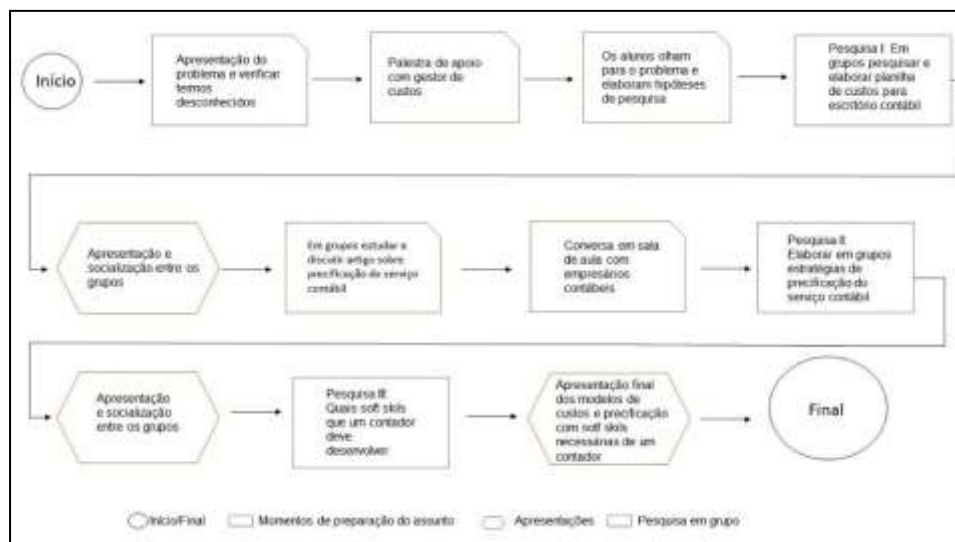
Início

Apresentação do problema e verificar termos desconhecidos

Palestra de apoio com gestor de custos

Os alunos olham para o problema e elaboram hipóteses de pesquisa

Pesquisa I: Em grupos pesquisar e elaborar planilha de custos para escritório contábil

Apresentação e socialização entre os grupos

Em grupos estudar e discutir artigo sobre precificação do serviço contábil

Conversa em sala de aula com empresários contábeis

Pesquisa II: Elaborar em grupos estratégias de precificação do serviço contábil

Apresentação e socialização entre os grupos

Pesquisa III: Quais soft skils que um contador deve desenvolver

Apresentação final dos modelos de custos e precificação com soft skils necessárias de um contador

Final

Início/Final Momentos de preparação do assunto Apresentações Pesquisa em grupo